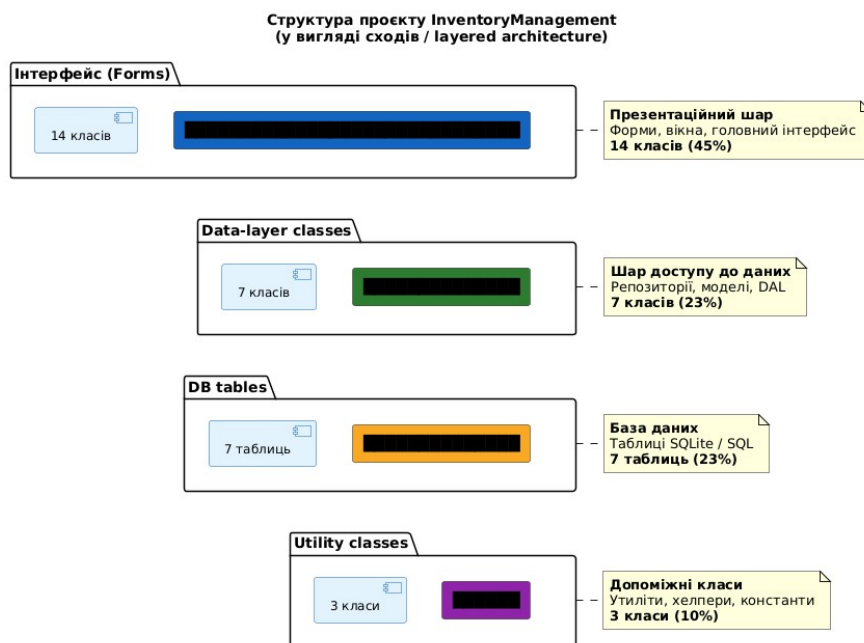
Структура проєкту InventoryManagement
(у вигляді сходів / layered architecture)

Інтерфейс (Forms)

14 класів

Презентаційний шар
Форми, вікна, головний інтерфейс
**14 класів (45%)**

Data-layer classes

7 класів

Шар доступу до даних
Репозиторії, моделі, DAL
**7 класів (23%)**

DB tables

7 таблиць

База даних
Таблиці SQLite / SQL
**7 таблиць (23%)**

Utility classes

3 класи

Допоміжні класи
Утиліти, хелпери, константи
**3 класи (10%)**